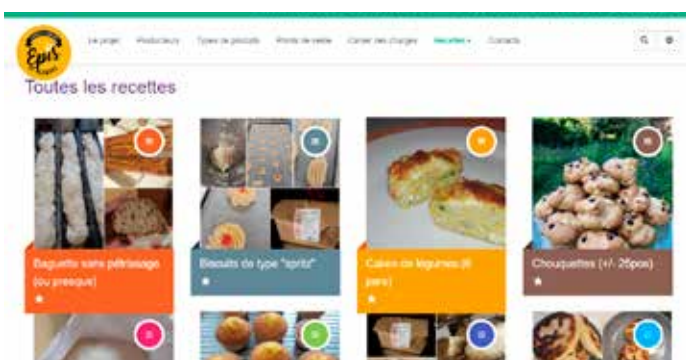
Epis

Le projet Producteurs Types de produits Points de vente Cahier des charges Recettes Contacts

Toutes les recettes

Baguette sans pétrissage (ou presque)

Biscuits de type "spritz"

Cakes de légumes (6 pers)

Chouquettes (+/- 25pcs)